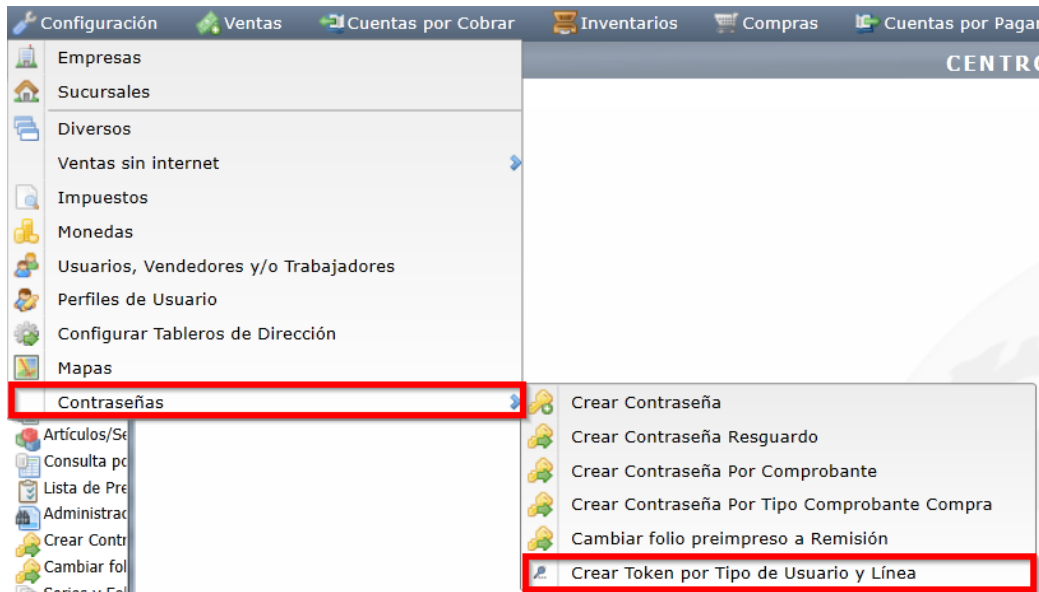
Configuración Ventas Cuentas por Cobrar Inventarios Compras Cuentas por Pagar

CENTR

Empresas
Sucursales
Diversos
Ventas sin internet
Impuestos
Monedas
Usuarios, Vendedores y/o Trabajadores
Perfiles de Usuario
Configurar Tableros de Dirección
Mapas
Contraseñas

Crear Contraseña
Crear Contraseña Resguardo
Crear Contraseña Por Comprobante
Crear Contraseña Por Tipo Comprobante Compra
Cambiar folio preimpreso a Remisión
Crear Token por Tipo de Usuario y Línea

Artículos/Se
Consulta po
Lista de Pre
Administrac
Crear Contr
Cambiar fol
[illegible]